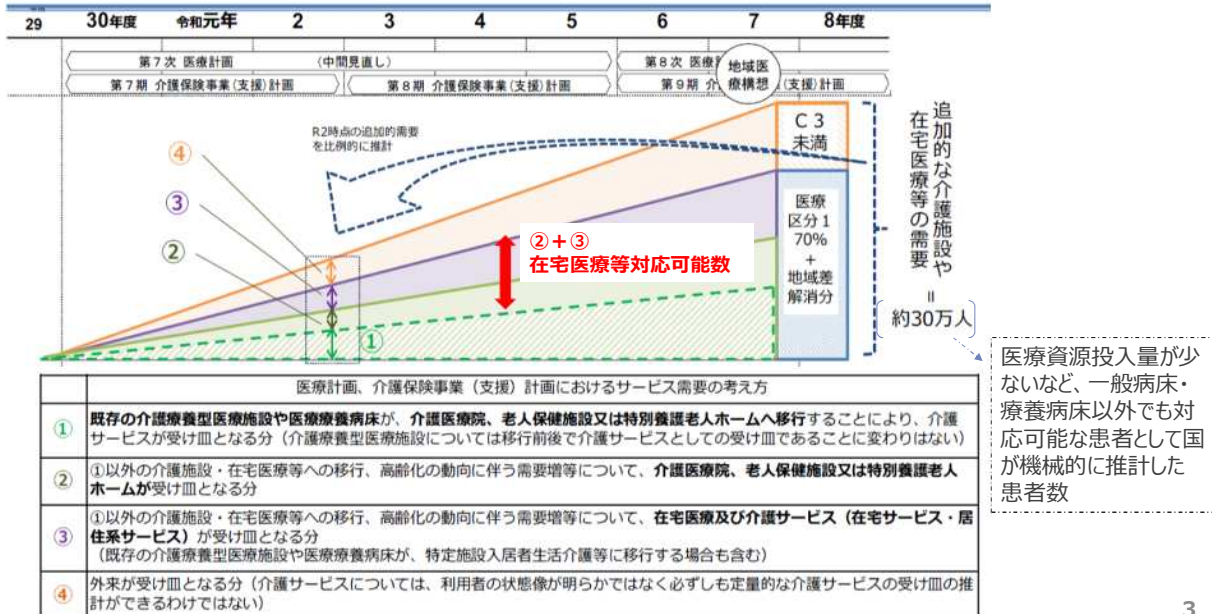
29 30年度 令和元年 2 3 4 5 6 7 8年度

第７次 医療計画 （中間見直し） 第８次 医療計

第７期 介護保険事業（支援）計画 第８期 介護保険事業（支援）計画 第９期 介 （支援）計画

地域医療構想

R2時点の追加的需要を比例的に推計

④
③
②
①

②＋③
在宅医療等対応可能数

C３未満

医療区分１70%＋地域差解消分

追加的な介護施設や在宅医療等の需要
＝
約30万人

医療資源投入量が少ないなど、一般病床・療養病床以外でも対応可能な患者として国が機械的に推計した患者数

| | 医療計画、介護保険事業（支援）計画におけるサービス需要の考え方 |
|---|---|
| ① | 既存の介護療養型医療施設や医療療養病床が、介護医療院、老人保健施設又は特別養護老人ホームへ移行することにより、介護サービスが受け皿となる分（介護療養型医療施設については移行前後で介護サービスとしての受け皿であることに変わりはない） |
| ② | ①以外の介護施設・在宅医療等への移行、高齢化の動向に伴う需要増等について、介護医療院、老人保健施設又は特別養護老人ホームが受け皿となる分 |
| ③ | ①以外の介護施設・在宅医療等への移行、高齢化の動向に伴う需要増等について、在宅医療及び介護サービス（在宅サービス・居住系サービス）が受け皿となる分（既存の介護療養型医療施設や医療療養病床が、特定施設入居者生活介護等に移行する場合も含む） |
| ④ | 外来が受け皿となる分（介護サービスについては、利用者の状態像が明らかではなく必ずしも定量的な介護サービスの受け皿の推計ができるわけではない） |

3